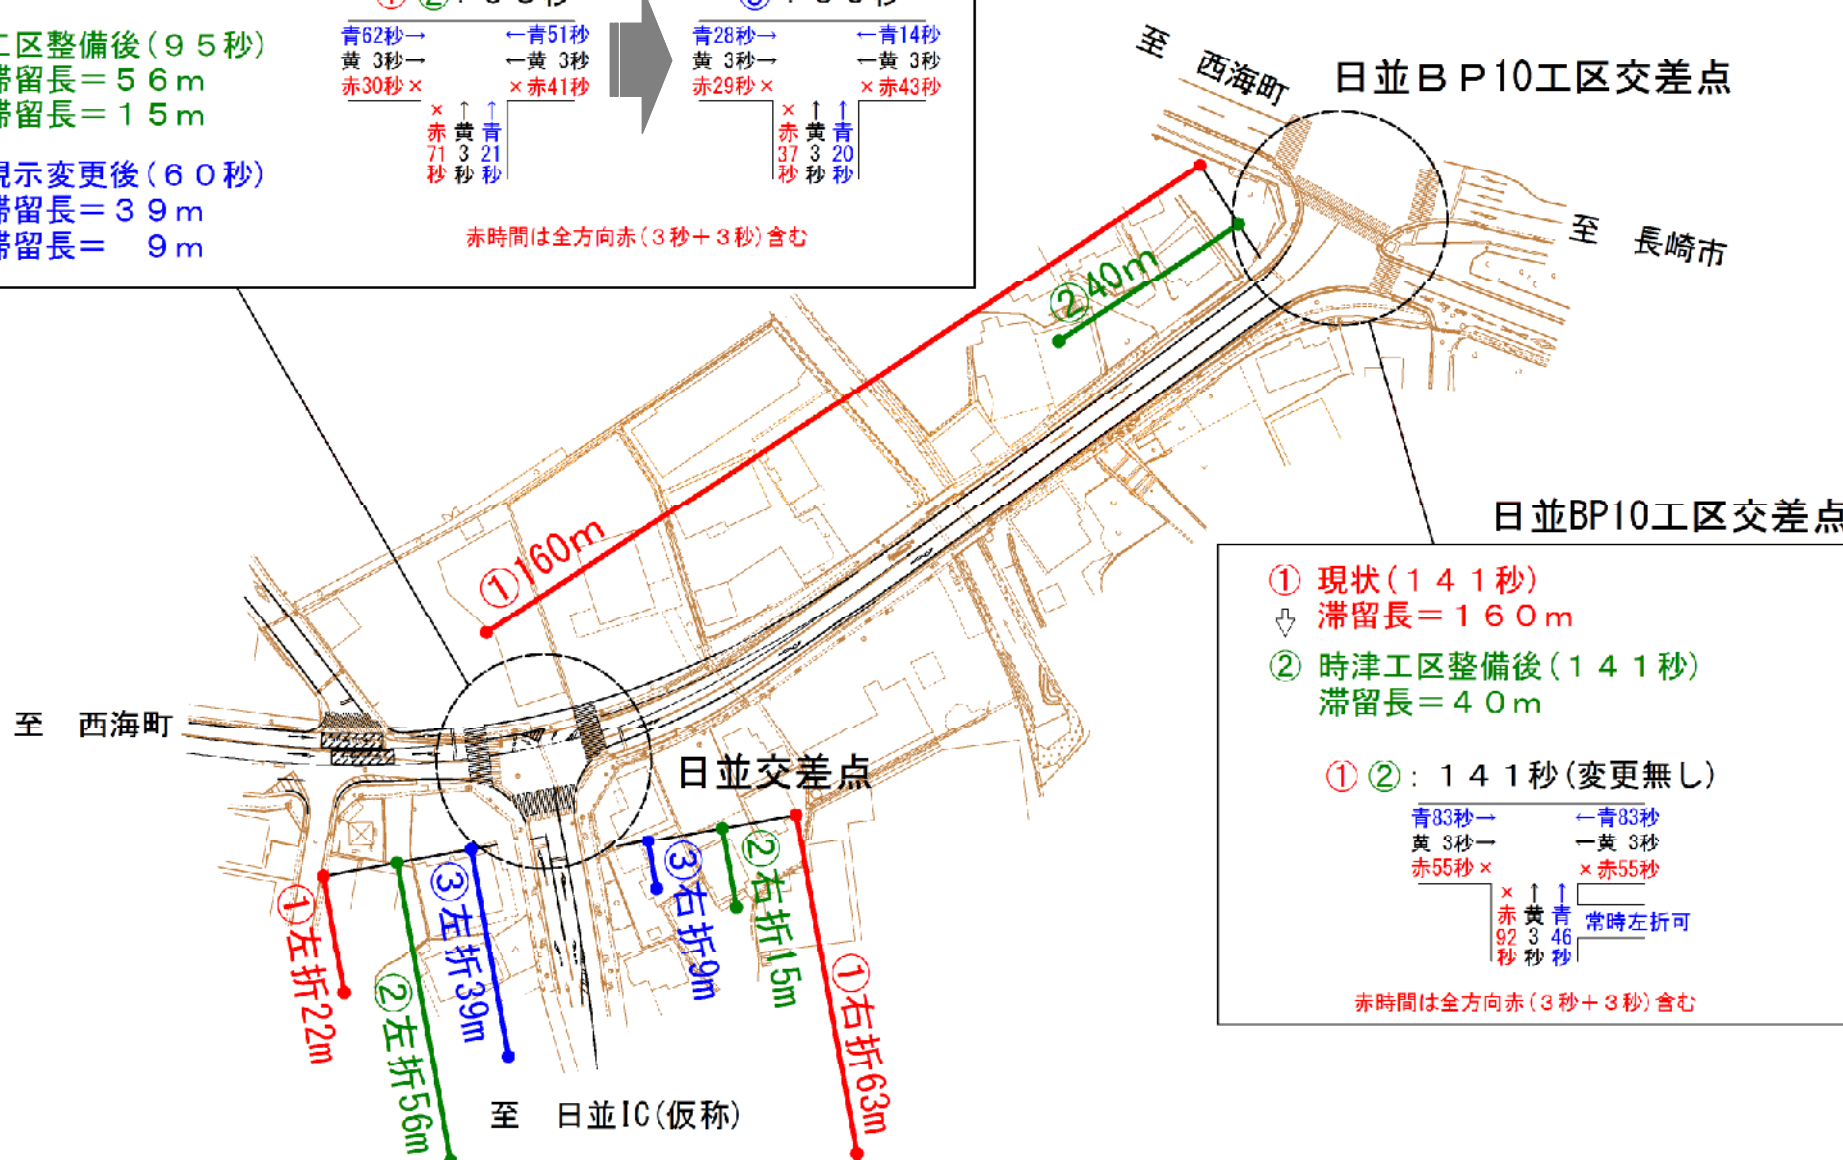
工区整備後（９５秒）
滞留長＝５６ｍ
滞留長＝１５ｍ

現示変更後（６０秒）
滞留長＝３９ｍ
滞留長＝　９ｍ

青62秒→　←青51秒
黄 3秒→　←黄 3秒
赤30秒×　×赤41秒
× ↑ ↑
赤 黄 青
71 3 21
秒 秒 秒

青28秒→　←青14秒
黄 3秒→　←黄 3秒
赤29秒×　×赤43秒
× ↑ ↑
赤 黄 青
37 3 20
秒 秒 秒

赤時間は全方向赤（３秒＋３秒）含む

至　西海町
日並ＢＰ10工区交差点
至　長崎市
②40m
①160m

日並BP10工区交差点
① 現状（１４１秒）
滞留長＝１６０ｍ
② 時津工区整備後（１４１秒）
滞留長＝４０ｍ

①②：１４１秒（変更無し）
青83秒→　←青83秒
黄 3秒→　←黄 3秒
赤55秒×　×赤55秒
× ↑ ↑
赤 黄 青
92 3 46
秒 秒 秒
常時左折可
赤時間は全方向赤（３秒＋３秒）含む

至　西海町
日並交差点
①左折22m
②左折56m
③左折39m
③右折9m
②右折15m
①右折63m
至　日並IC（仮称）